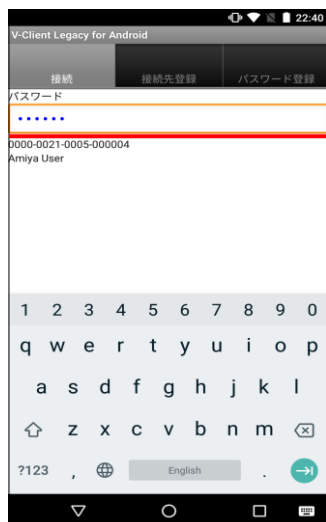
22:40
V-Client Legacy for Android
接続
接続先登録
パスワード登録
パスワード
••••••
0000-0021-0005-000004
Amiya User
1 2 3 4 5 6 7 8 9 0
q w e r t y u i o p
a s d f g h j k l
z x c v b n m
?123 , English .